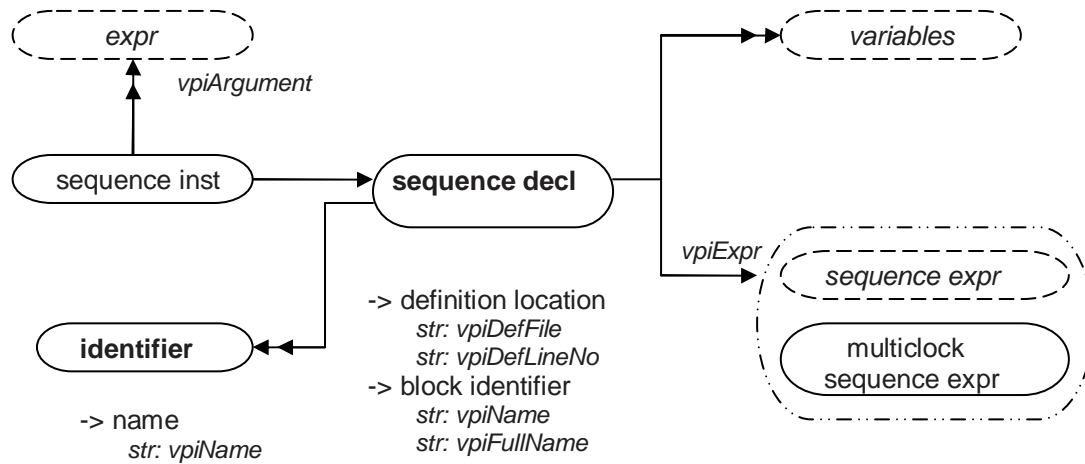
expr

vpiArgument

variables

sequence inst

sequence decl

vpiExpr

sequence expr

-> definition location
str: vpiDefFile
str: vpiDefLineNo
-> block identifier
str: vpiName
str: vpiFullName

identifier

multiclock sequence expr

-> name
str: vpiName